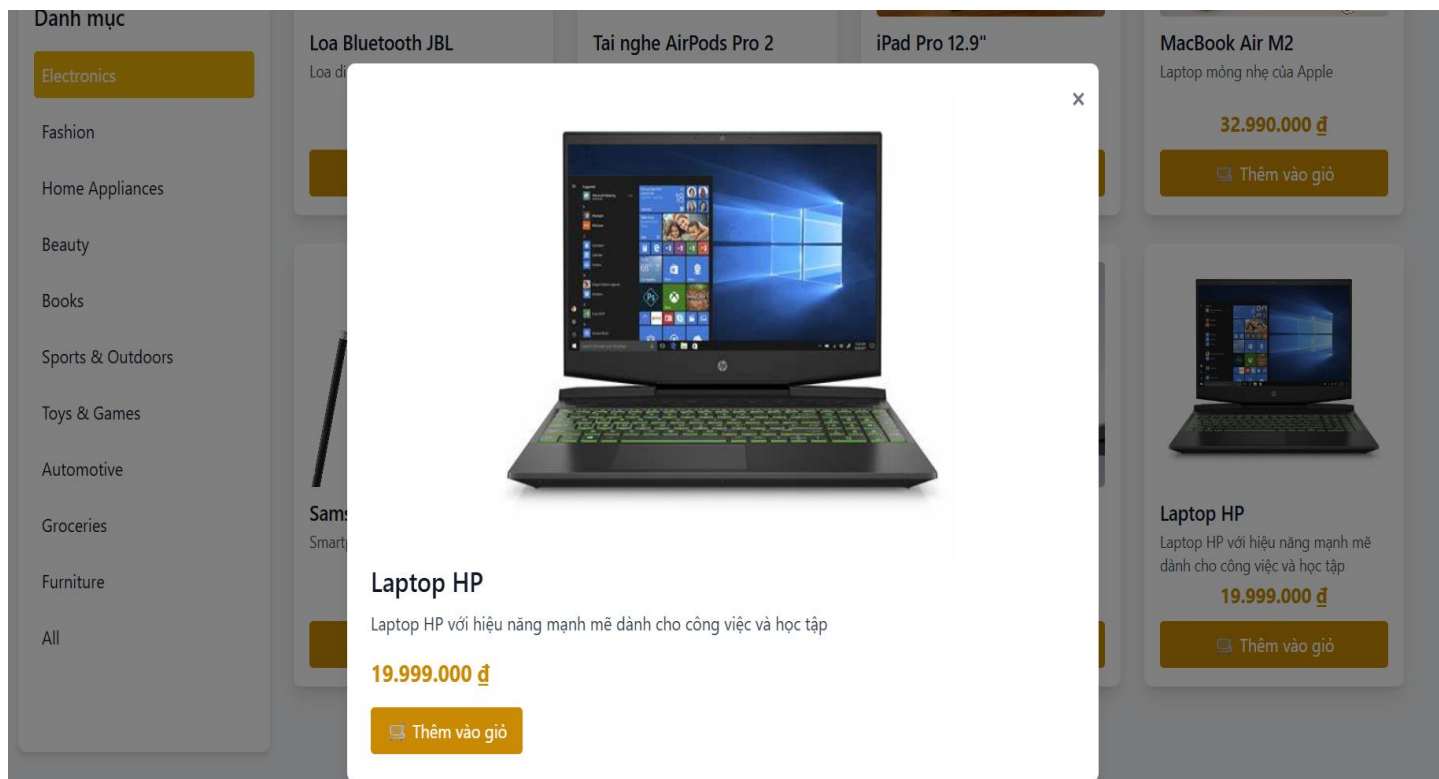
Danh mục

Electronics

Fashion

Home Appliances

Beauty

Books

Sports & Outdoors

Toys & Games

Automotive

Groceries

Furniture

All

Loa Bluetooth JBL

Loa d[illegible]

Tai nghe AirPods Pro 2

iPad Pro 12.9"

MacBook Air M2

Laptop mỏng nhẹ của Apple

32.990.000 ₫

Thêm vào giỏ

Sams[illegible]

Smart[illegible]

×

Laptop HP

Laptop HP với hiệu năng mạnh mẽ dành cho công việc và học tập

19.999.000 ₫

Thêm vào giỏ

Laptop HP

Laptop HP với hiệu năng mạnh mẽ dành cho công việc và học tập

19.999.000 ₫

Thêm vào giỏ